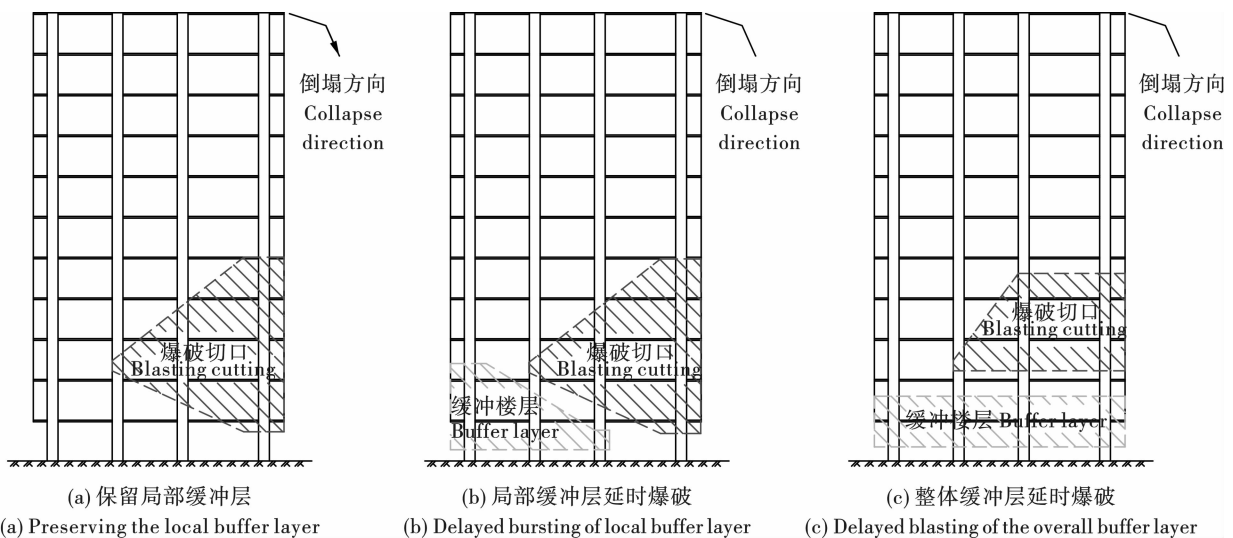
倒塌方向
Collapse direction

爆破切口
Blasting cutting

(a) 保留局部缓冲层
(a) Preserving the local buffer layer

倒塌方向
Collapse direction

爆破切口
Blasting cutting

缓冲楼层
Buffer layer

(b) 局部缓冲层延时爆破
(b) Delayed bursting of local buffer layer

倒塌方向
Collapse direction

爆破切口
Blasting cutting

缓冲楼层 Buffer layer

(c) 整体缓冲层延时爆破
(c) Delayed blasting of the overall buffer layer